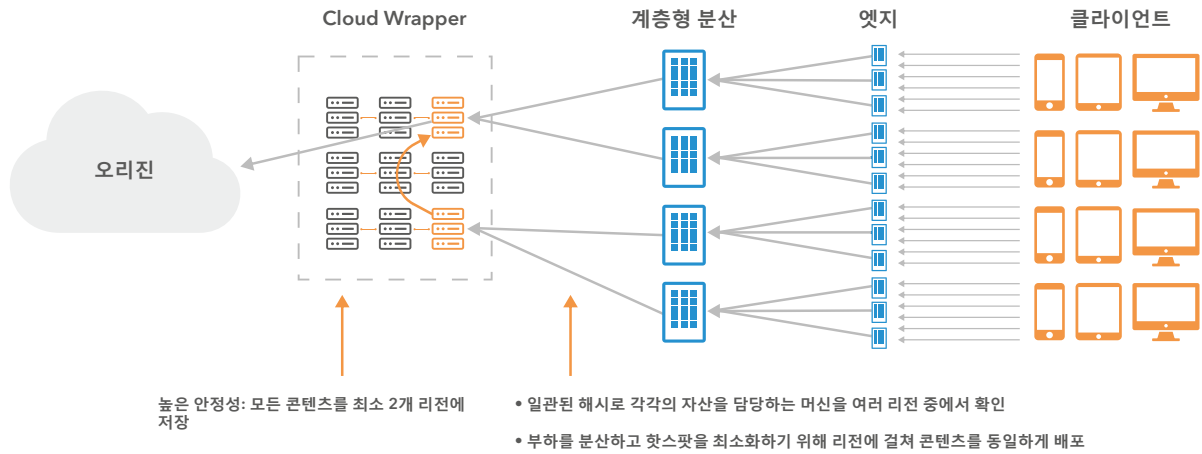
Cloud Wrapper

계층형 분산

엣지

클라이언트

오리진

높은 안정성: 모든 콘텐츠를 최소 2개 리전에 저장

• 일관된 해시로 각각의 자산을 담당하는 머신을 여러 리전 중에서 확인

• 부하를 분산하고 핫스팟을 최소화하기 위해 리전에 걸쳐 콘텐츠를 동일하게 배포